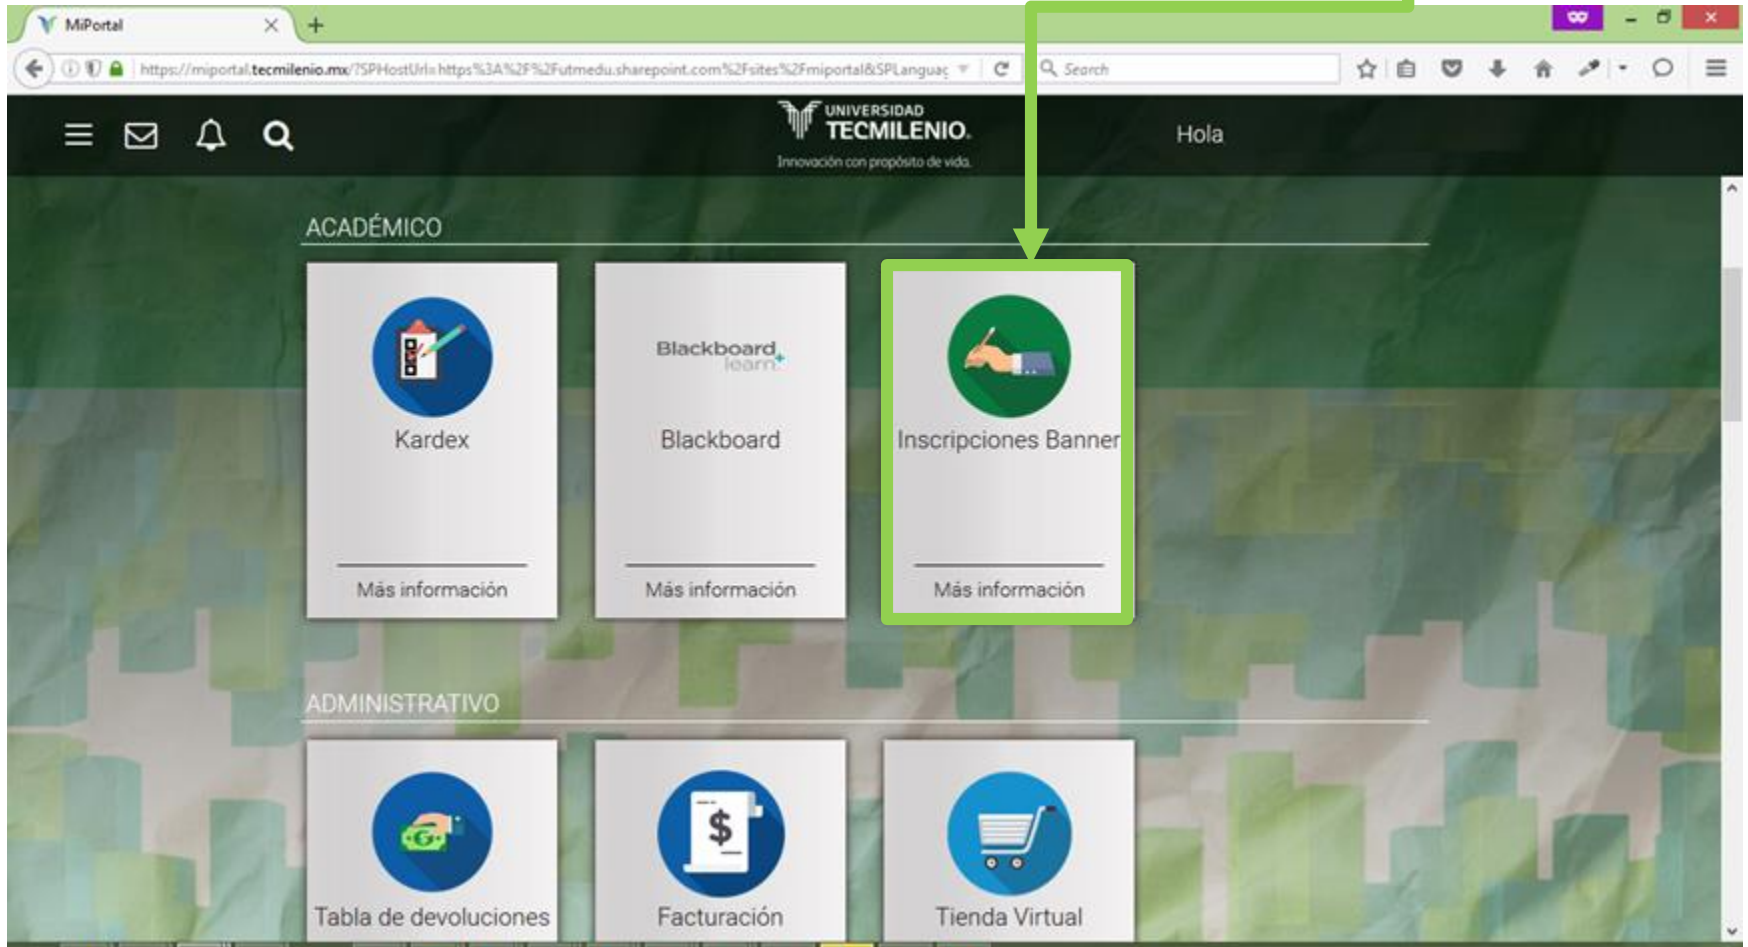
MiPortal

https://miportal.tecmilenio.mx/?SPHostUrl=https%3A%2F%2Futmedu.sharepoint.com%2Fsites%2Fmiportal&SPLanguag

Search

UNIVERSIDAD TECMILENIO.

Innovación con propósito de vida.

Hola

ACADÉMICO

Kardex

Más información

Blackboard learn

Blackboard

Más información

Inscripciones Banner

Más información

ADMINISTRATIVO

Tabla de devoluciones

Facturación

Tienda Virtual